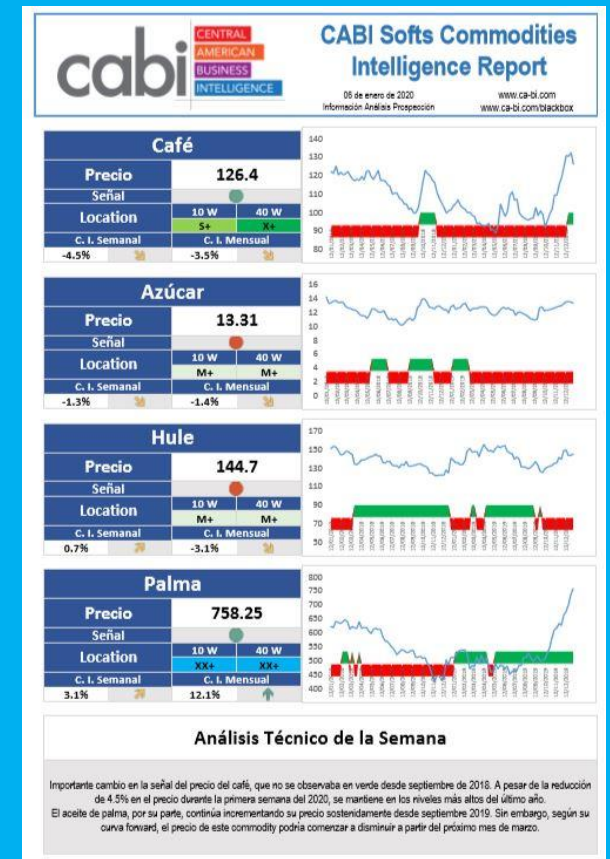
cabi CENTRAL AMERICAN BUSINESS INTELLIGENCE

CABI Softs Commodities Intelligence Report

06 de enero de 2020
Información Análisis Prospección

www.ca-bi.com
www.ca-bi.com/blackbox

Café

| Precio | 126.4 |
|---|---|
| Señal | |
| Location | 10 W: S+ / 40 W: X+ |
| C. I. Semanal | C. I. Mensual |
| -4.5% | -3.5% |

140 130 120 110 100 90 80

Azúcar

| Precio | 13.31 |
|---|---|
| Señal | |
| Location | 10 W: M+ / 40 W: M+ |
| C. I. Semanal | C. I. Mensual |
| -1.3% | -1.4% |

16 14 12 10 8 6 4 2 0

Hule

| Precio | 144.7 |
|---|---|
| Señal | |
| Location | 10 W: M+ / 40 W: M+ |
| C. I. Semanal | C. I. Mensual |
| 0.7% | -3.1% |

170 150 130 110 90 70 50

Palma

| Precio | 758.25 |
|---|---|
| Señal | |
| Location | 10 W: XX+ / 40 W: XX+ |
| C. I. Semanal | C. I. Mensual |
| 3.1% | 12.1% |

800 750 700 650 600 550 500 450 400

Análisis Técnico de la Semana

Importante cambio en la señal del precio del café, que no se observaba en verde desde septiembre de 2018. A pesar de la reducción de 4.5% en el precio durante la primera semana del 2020, se mantiene en los niveles más altos del último año.
El aceite de palma, por su parte, continúa incrementando su precio sostenidamente desde septiembre 2019. Sin embargo, según su curva forward, el precio de este commodity podría comenzar a disminuir a partir del próximo mes de marzo.